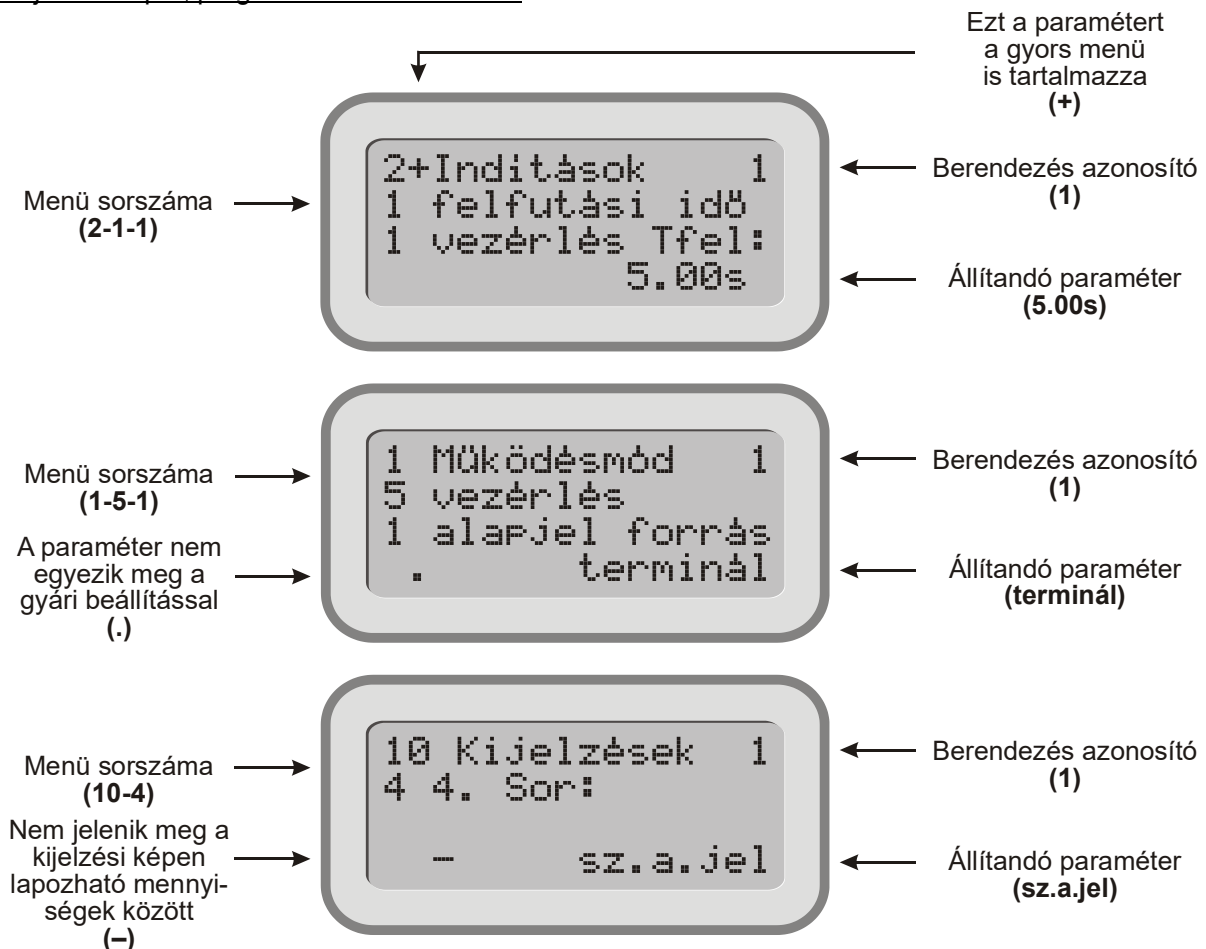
Ezt a paramétert a gyors menü is tartalmazza
(+)

2+Inditások 1
1 felfutási idő
1 vezérlés Tfel:
5.00s

Menü sorszáma
(2-1-1)

Berendezés azonosító
(1)

Állítandó paraméter
(5.00s)

1 Működésmód 1
5 vezérlés
1 alapjel forrás
. terminál

Menü sorszáma
(1-5-1)

A paraméter nem egyezik meg a gyári beállítással
(.)

Berendezés azonosító
(1)

Állítandó paraméter
(terminál)

10 Kijelzések 1
4 4. Sor:
– sz.a.jel

Menü sorszáma
(10-4)

Nem jelenik meg a kijelzési képen lapozható mennyiségek között
(–)

Berendezés azonosító
(1)

Állítandó paraméter
(sz.a.jel)